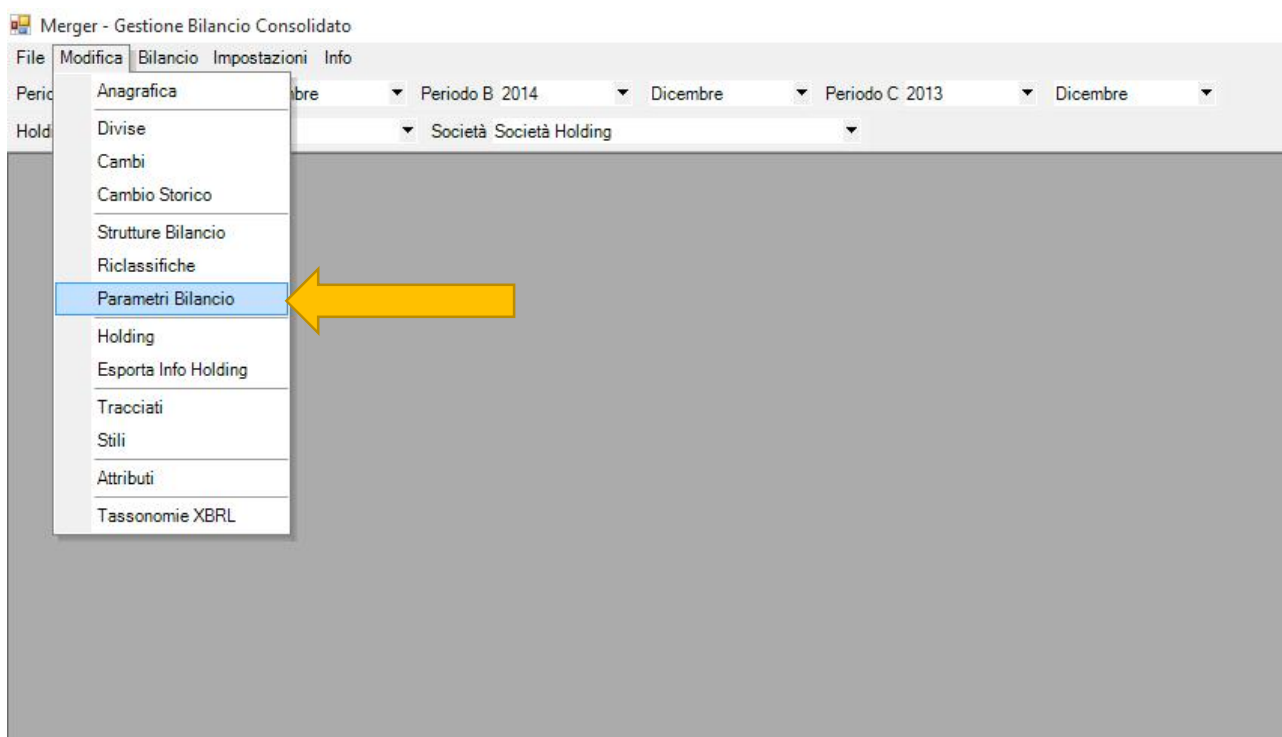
Merger - Gestione Bilancio Consolidato

File Modifica Bilancio Impostazioni Info

Perio

Hold

Anagrafica

Divise

Cambi

Cambio Storico

Strutture Bilancio

Riclassifiche

Parametri Bilancio

Holding

Esporta Info Holding

Tracciati

Stili

Attributi

Tassonomie XBRL

mbre

Periodo B 2014

Dicembre

Periodo C 2013

Dicembre

Società Società Holding